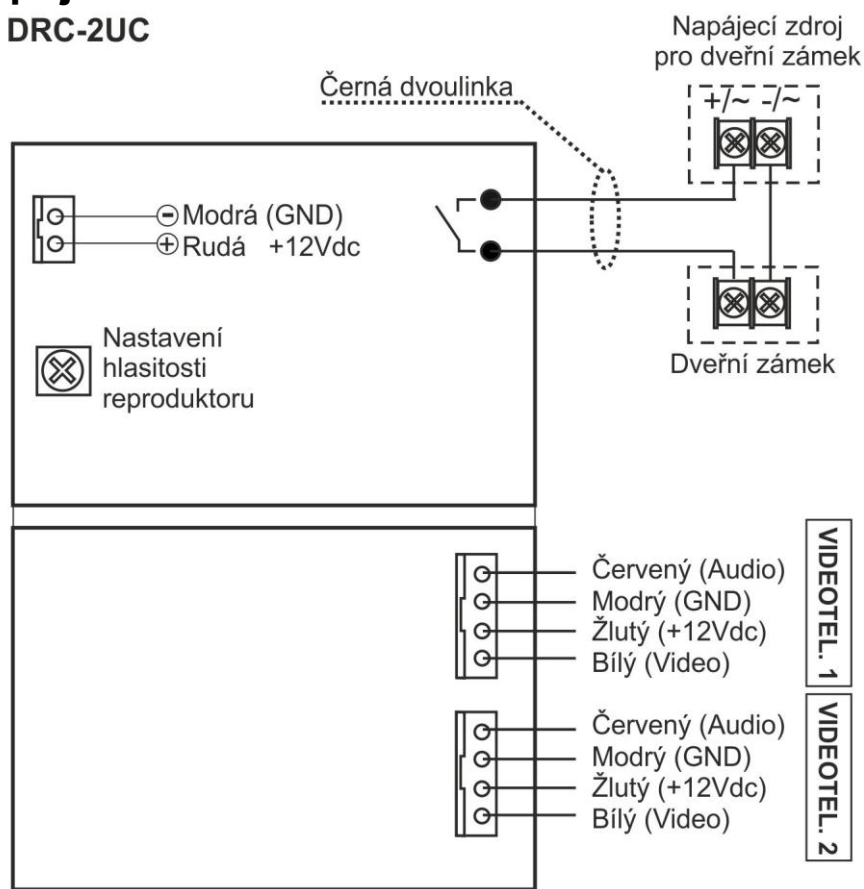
DRC-2UC

Napájecí zdroj pro dveřní zámek

+/~ -/~

Černá dvoulinka

⊖Modrá (GND)
⊕Rudá +12Vdc

Nastavení hlasitosti reproduktoru

Dveřní zámek

Červený (Audio)
Modrý (GND)
Žlutý (+12Vdc)
Bílý (Video)

VIDEOTEL. 1

Červený (Audio)
Modrý (GND)
Žlutý (+12Vdc)
Bílý (Video)

VIDEOTEL. 2